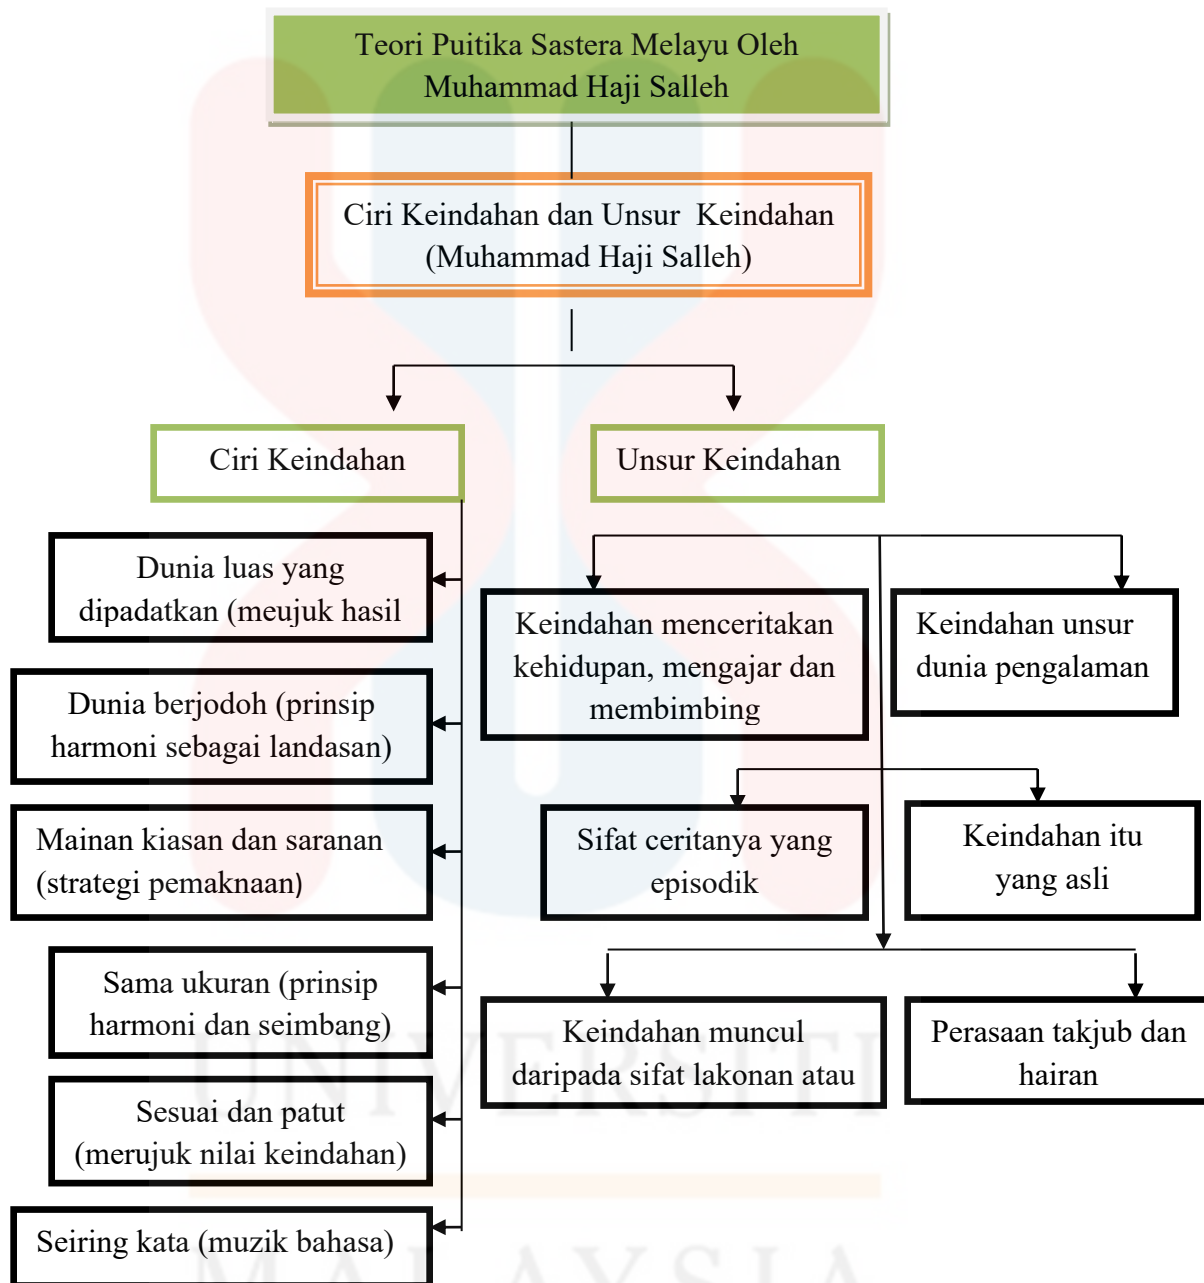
Teori Puitika Sastera Melayu Oleh Muhammad Haji Salleh

Ciri Keindahan dan Unsur Keindahan (Muhammad Haji Salleh)

Ciri Keindahan

Unsur Keindahan

Dunia luas yang dipadatkan (meujuk hasil

Dunia berjodoh (prinsip harmoni sebagai landasan)

Mainan kiasan dan saranan (strategi pemaknaan)

Sama ukuran (prinsip harmoni dan seimbang)

Sesuai dan patut (merujuk nilai keindahan)

Seiring kata (muzik bahasa)

Keindahan menceritakan kehidupan, mengajar dan membimbing

Keindahan unsur dunia pengalaman

Sifat ceritanya yang episodik

Keindahan itu yang asli

Keindahan muncul daripada sifat lakonan atau

Perasaan takjub dan hairan

UNIVERSITI

MALAYSIA